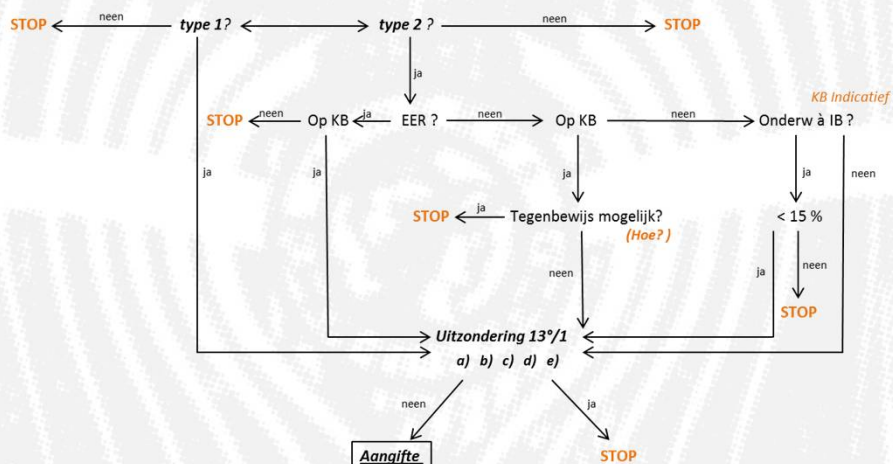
STOP ← neen type 1? ↔ type 2 ? neen → STOP

ja

KB Indicatief

STOP ← neen Op KB ← ja EER ? neen → Op KB neen → Onderw à IB ?

ja ja ja ja neen

STOP ← ja Tegenbewijs mogelijk? < 15 %

(Hoe? )

neen ja neen

STOP

Uitzondering 13°/1

a) b) c) d) e)

neen ja

Aangifte STOP